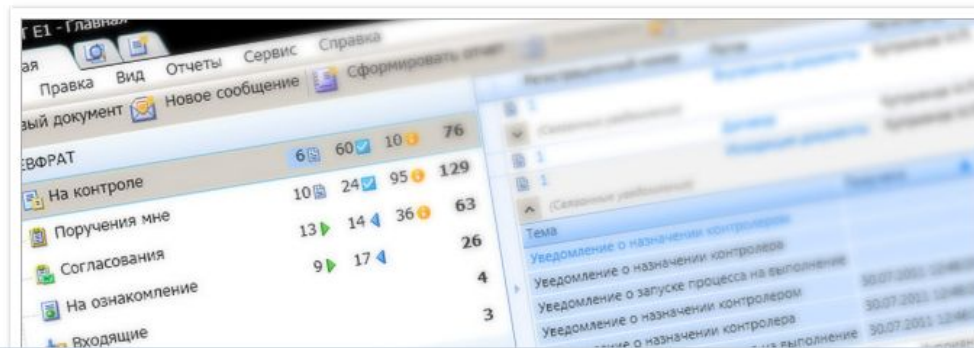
Т Е1 - Главная
ая
Правка Вид Отчеты Сервис Справка
вый документ Новое сообщение Сформировать отчет
ЕВФРАТ 6 60 10 76
На контроле 10 24 95 129
Поручения мне 13 14 36 63
Согласования 9 17 26
На ознакомление 4
Входящие 3
Регистрационный номер
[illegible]
1
(Связанные уведомления)
1
1
(Связанные уведомления)
Тема
Уведомление о назначении контролера
Уведомление о назначении контролера
Уведомление о запуске процесса на выполнение 30.07.2011
Уведомление о назначении контролером 30.07.2011
Уведомление о назначении контролера 30.07.2011
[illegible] о запуске процесса на выполнение 30.07.2011